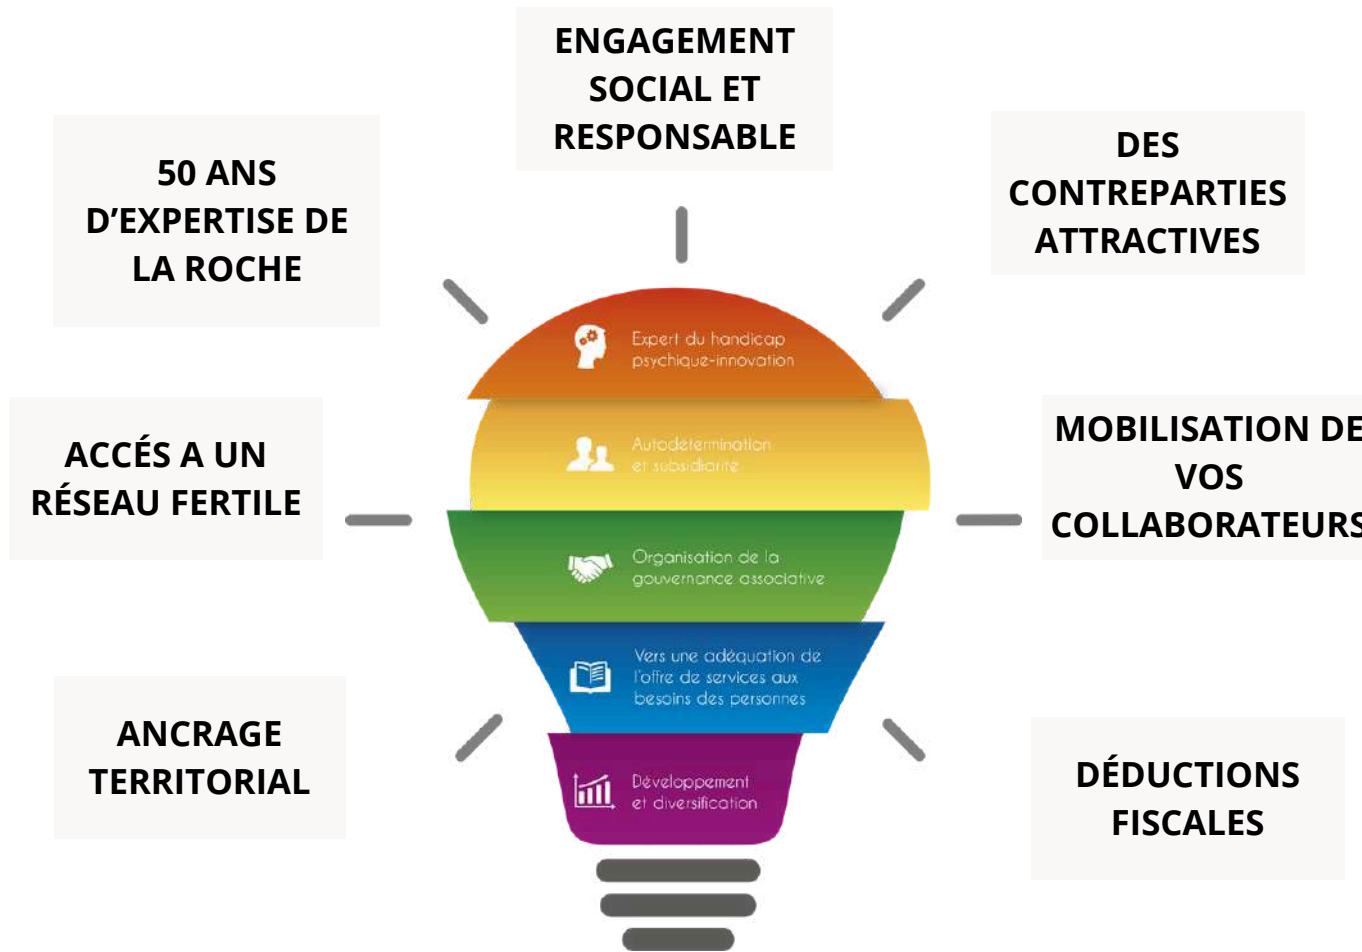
ENGAGEMENT SOCIAL ET RESPONSABLE

50 ANS D'EXPERTISE DE LA ROCHE

DES CONTREPARTIES ATTRACTIVES

Expert du handicap psychique-innovation

Autodétermination et subsidiarité

ACCÉS A UN RÉSEAU FERTILE

MOBILISATION DE VOS COLLABORATEURS

Organisation de la gouvernance associative

Vers une adéquation de l'offre de services aux besoins des personnes

ANCRAGE TERRITORIAL

DÉDUCTIONS FISCALES

Développement et diversification